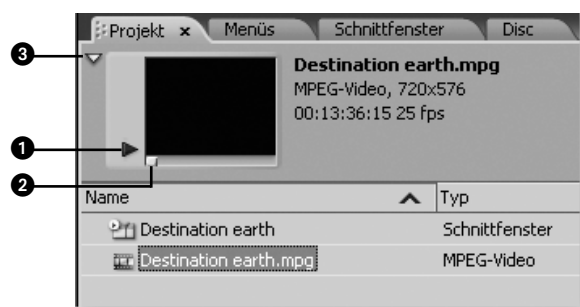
3
Projekt ×
Menüs
Schnittfenster
Disc
Destination earth.mpg
MPEG-Video, 720x576
00:13:36:15 25 fps
1
2

| Name | Typ |
|---|---|
| Destination earth | Schnittfenster |
| Destination earth.mpg | MPEG-Video |